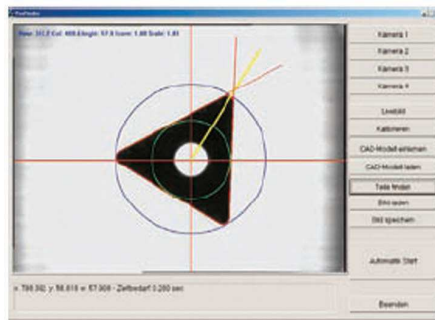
ProfileMes

Row: 357.8 Col: 408.6 Angle: 57.9 Score: 1.00 Scale: 1.05

Kamera 1
Kamera 2
Kamera 3
Kamera 4
Livebild
Kalibrieren
CAD-Modell erlernen
CAD-Modell laden
Teile finden
Bild laden
Bild speichern
Automatik Start
Beenden

x: 795.582 y: 56.816 w: 57.906 - Zeitbedarf 0.250 sec